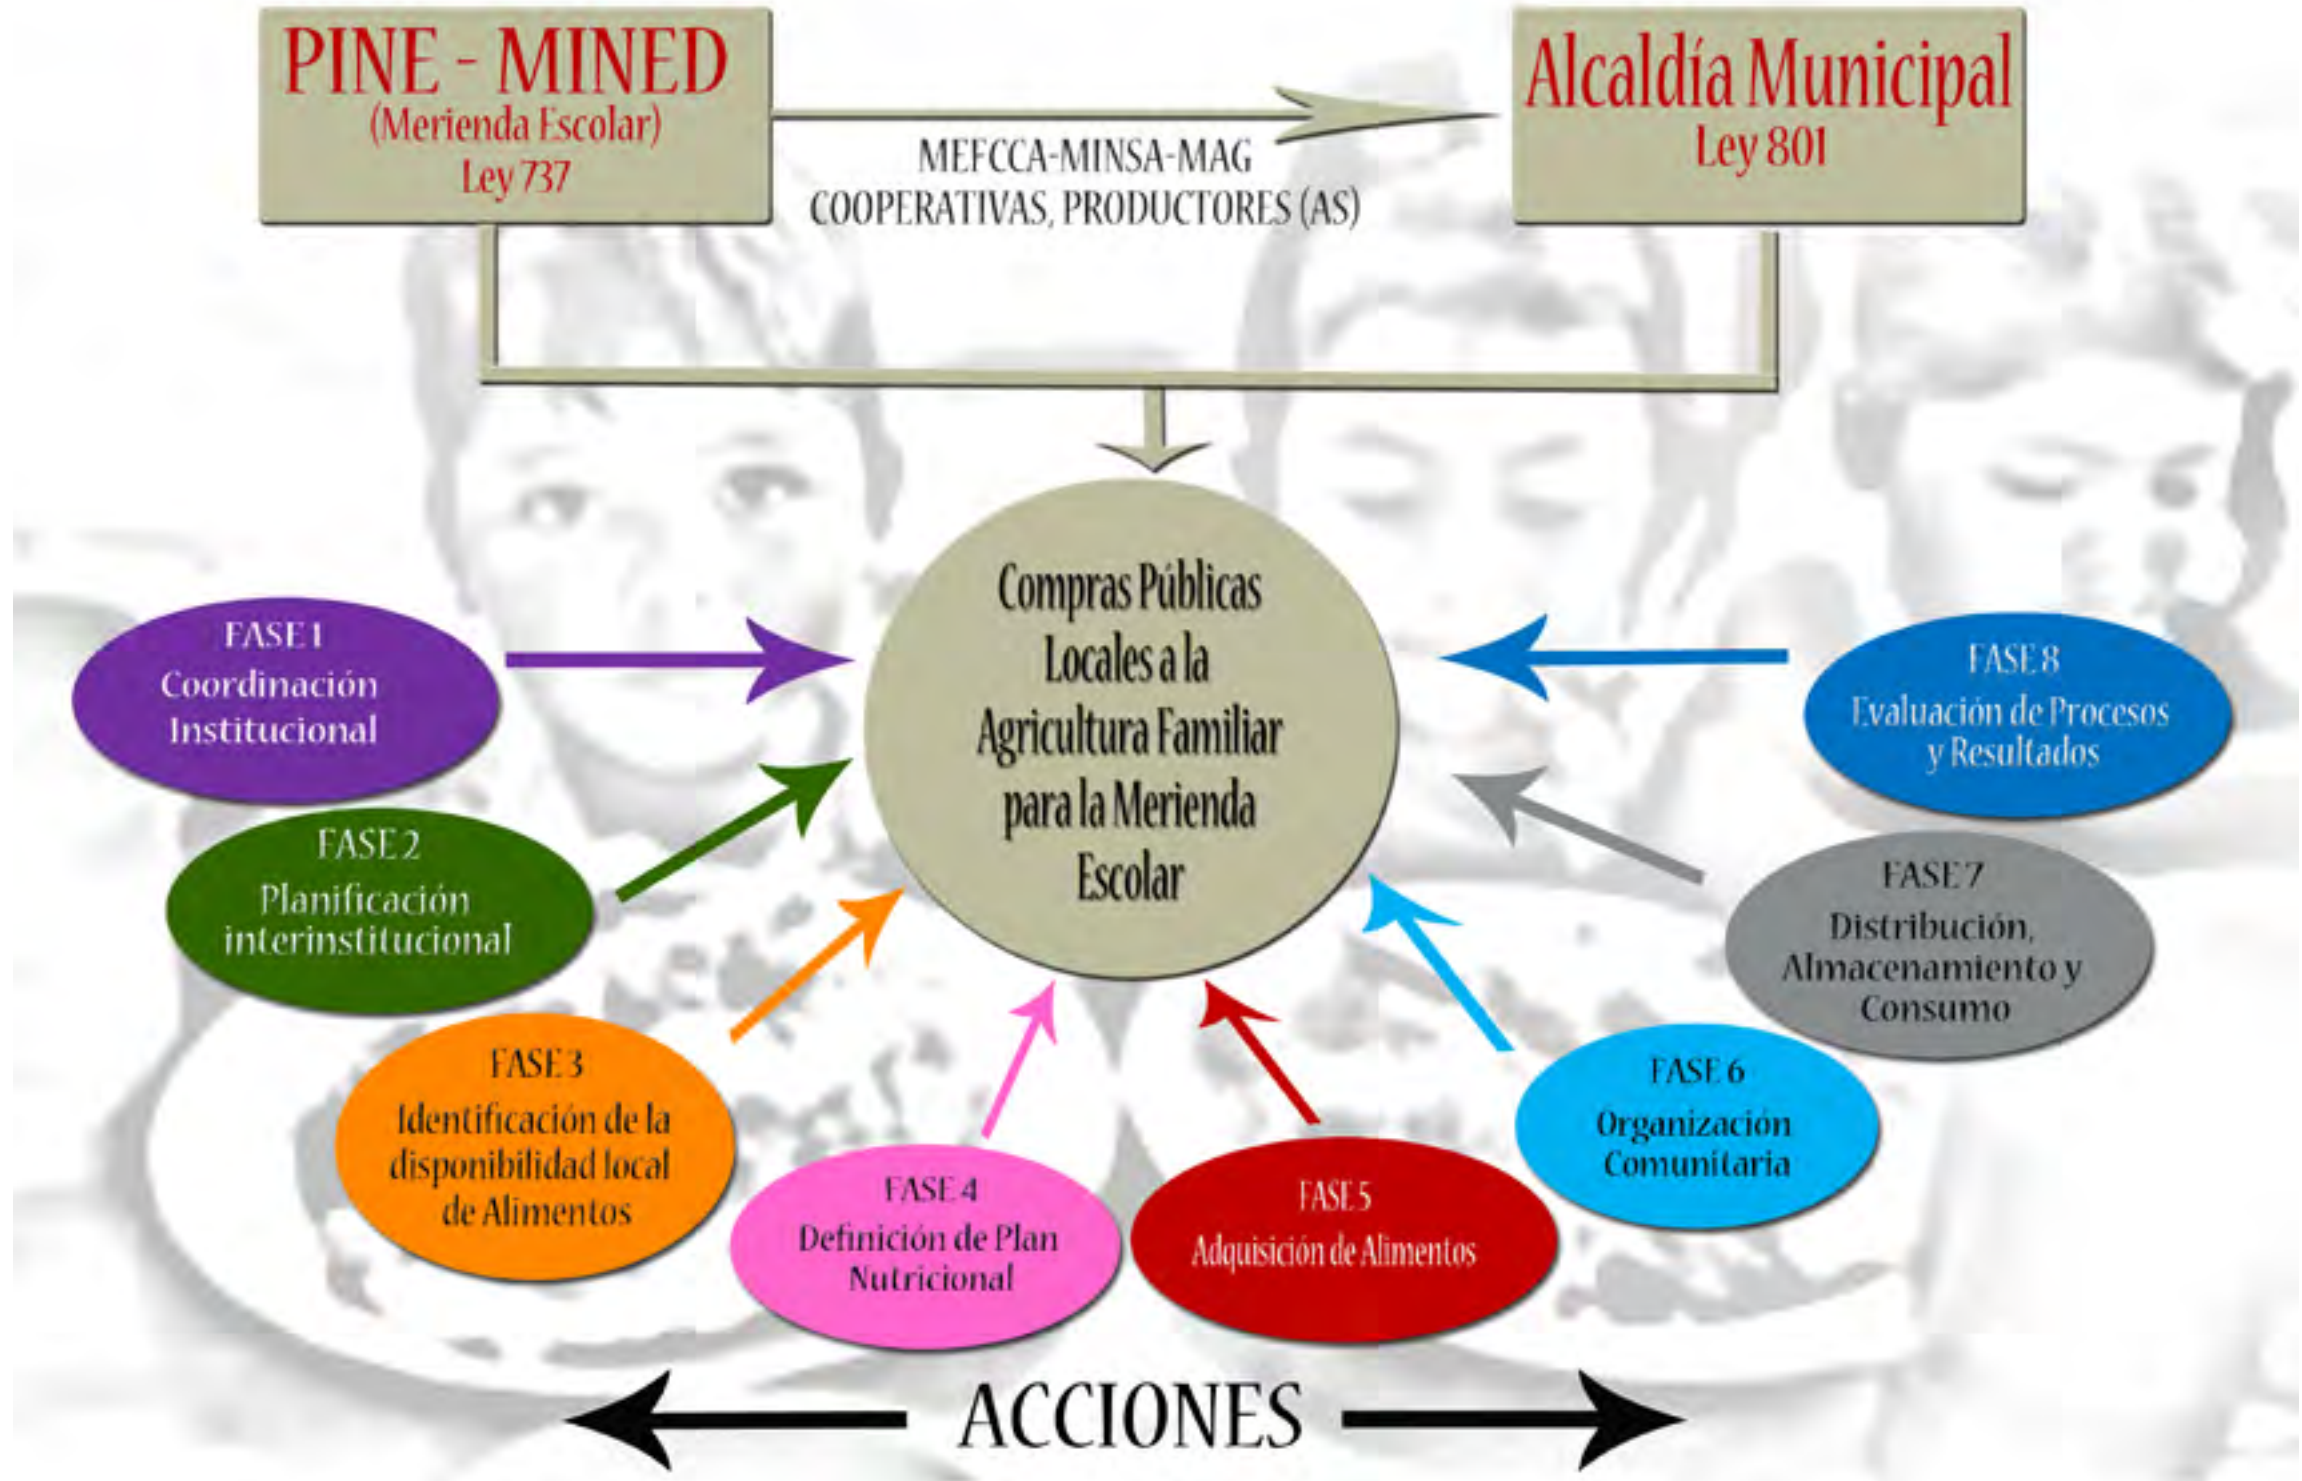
PINE - MINED
(Merienda Escolar)
Ley 737

MEFCCA-MINSA-MAG
COOPERATIVAS, PRODUCTORES (AS)

Alcaldía Municipal
Ley 801

Compras Públicas Locales a la Agricultura Familiar para la Merienda Escolar

FASE 1
Coordinación Institucional

FASE 2
Planificación interinstitucional

FASE 3
Identificación de la disponibilidad local de Alimentos

FASE 4
Definición de Plan Nutricional

FASE 5
Adquisición de Alimentos

FASE 6
Organización Comunitaria

FASE 7
Distribución, Almacenamiento y Consumo

FASE 8
Evaluación de Procesos y Resultados

ACCIONES